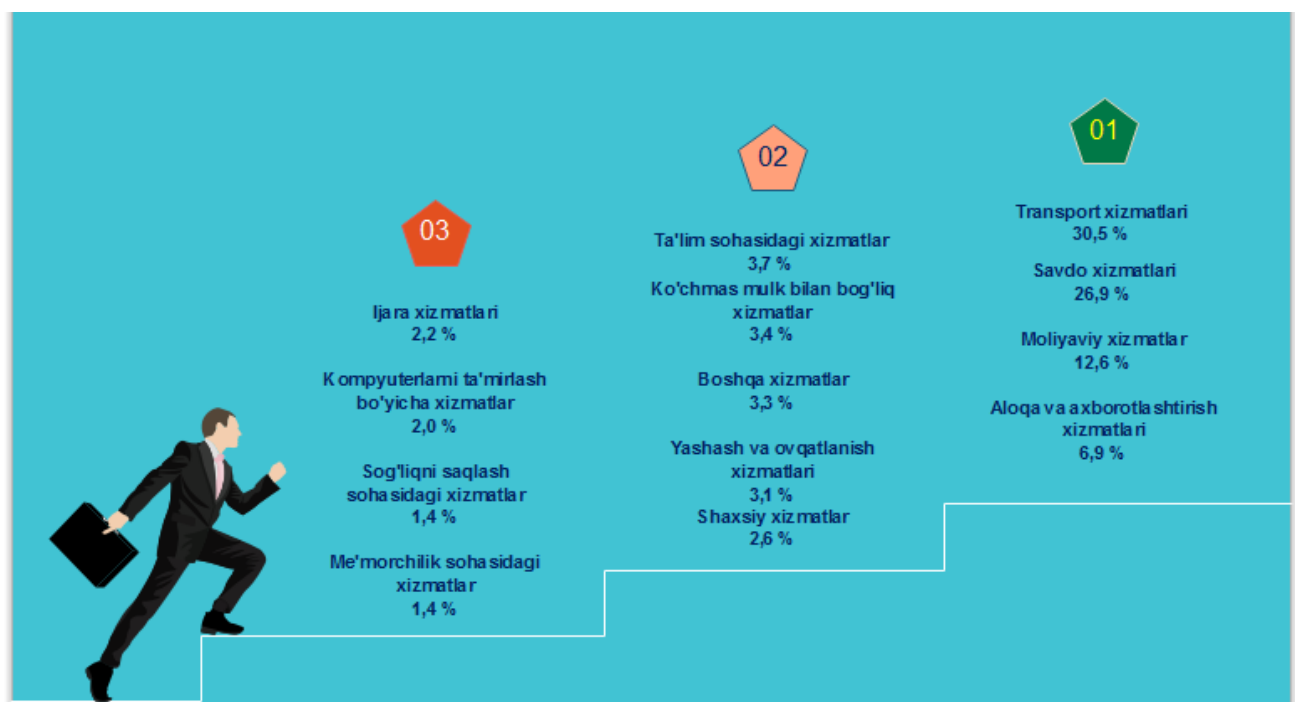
03

Ijara xizmatlari
2,2 %

Kompyuterlarni ta'mirlash bo'yicha xizmatlar
2,0 %

Sog'liqni saqlash sohasidagi xizmatlar
1,4 %

Me'morchilik sohasidagi xizmatlar
1,4 %

02

Ta'lim sohasidagi xizmatlar
3,7 %

Ko'chmas mulk bilan bog'liq xizmatlar
3,4 %

Boshqa xizmatlar
3,3 %

Yashash va ovqatlanish xizmatlari
3,1 %

Shaxsiy xizmatlar
2,6 %

01

Transport xizmatlari
30,5 %

Savdo xizmatlari
26,9 %

Moliyaviy xizmatlar
12,6 %

Aloqa va axborotlashtirish xizmatlari
6,9 %